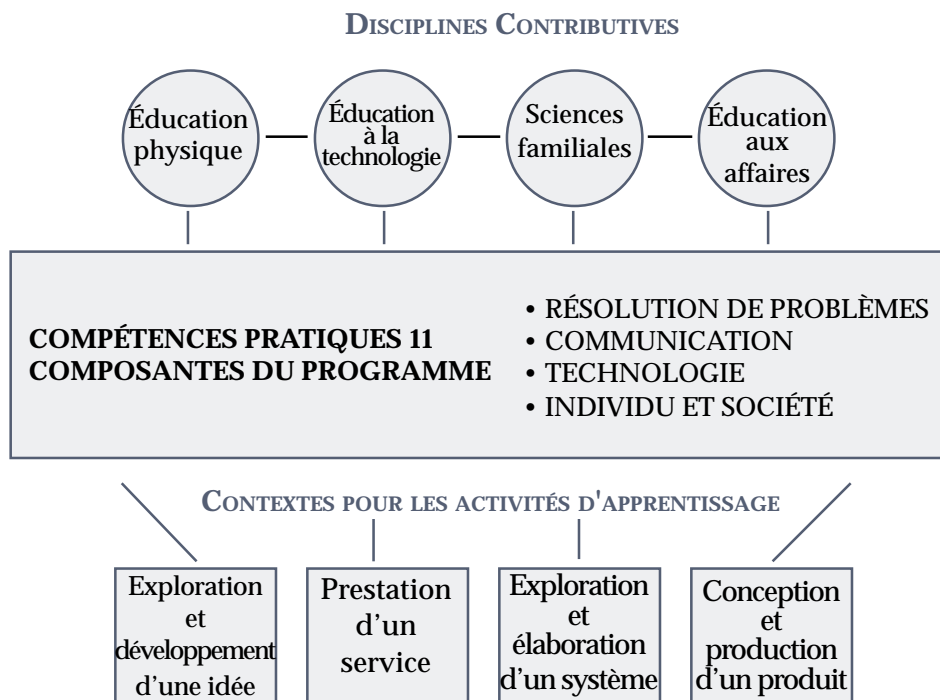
DISCIPLINES CONTRIBUTIVES

Éducation physique

Éducation à la technologie

Sciences familiales

Éducation aux affaires

COMPÉTENCES PRATIQUES 11
COMPOSANTES DU PROGRAMME

• RÉSOLUTION DE PROBLÈMES
• COMMUNICATION
• TECHNOLOGIE
• INDIVIDU ET SOCIÉTÉ

CONTEXTES POUR LES ACTIVITÉS D'APPRENTISSAGE

Exploration et développement d'une idée

Prestation d'un service

Exploration et élaboration d'un système

Conception et production d'un produit